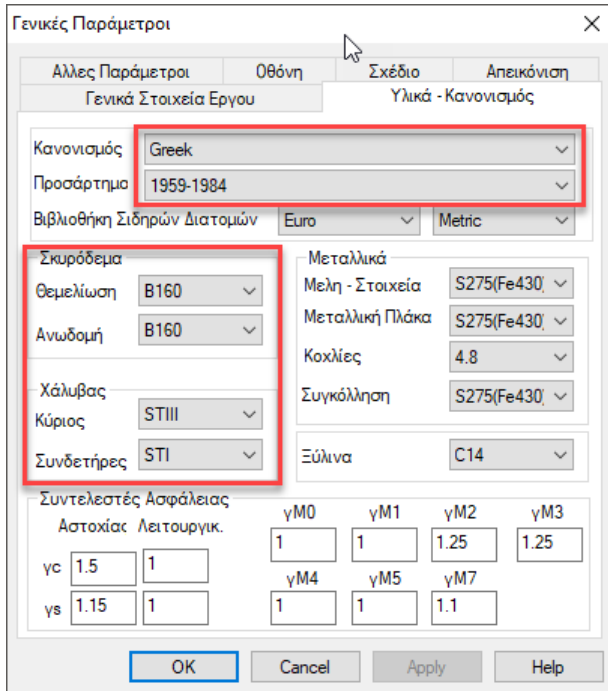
Γενικές Παράμετροι

Αλλες Παράμετροι | Οθόνη | Σχέδιο | Απεικόνιση
Γενικά Στοιχεία Εργου | Υλικά - Κανονισμός

Κανονισμός Greek
Προσάρτημα 1959-1984
Βιβλιοθήκη Σιδηρών Διατομών Euro Metric

Σκυρόδεμα
Θεμελίωση B160
Ανωδομή B160

Χάλυβας
Κύριος STIII
Συνδετήρες STI

Μεταλλικά
Μελη - Στοιχεία S275(Fe430)
Μεταλλική Πλάκα S275(Fe430)
Κοχλίες 4.8
Συγκόλληση S275(Fe430)

Ξύλινα C14

Συντελεστές Ασφάλειας
Αστοχίας Λειτουργικ.
γc 1.5 1
γs 1.15 1

γM0 1
γM1 1
γM2 1.25
γM3 1.25
γM4 1
γM5 1
γM7 1.1

OK Cancel Apply Help